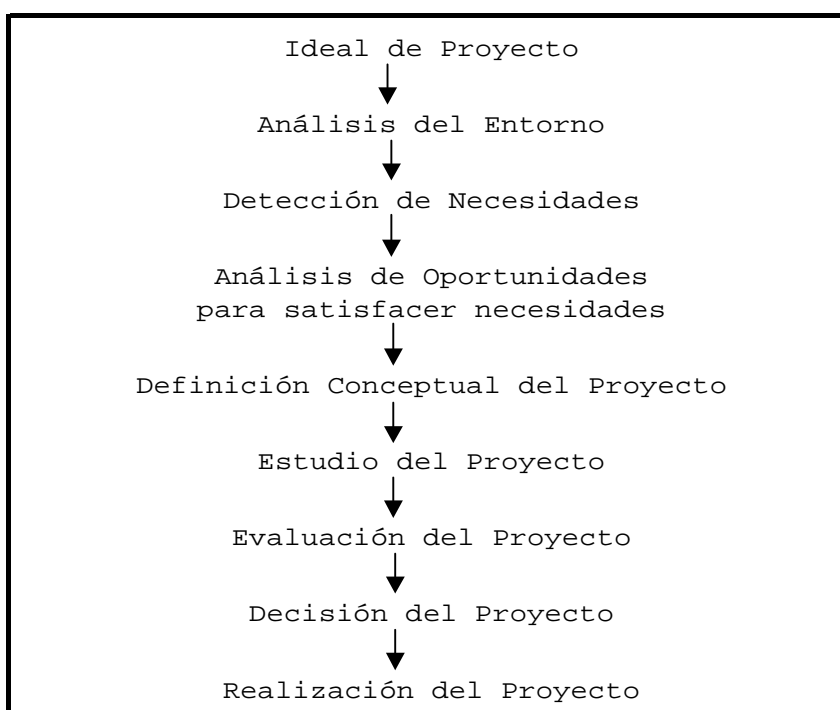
Ideal de Proyecto

Análisis del Entorno

Detección de Necesidades

Análisis de Oportunidades para satisfacer necesidades

Definición Conceptual del Proyecto

Estudio del Proyecto

Evaluación del Proyecto

Decisión del Proyecto

Realización del Proyecto